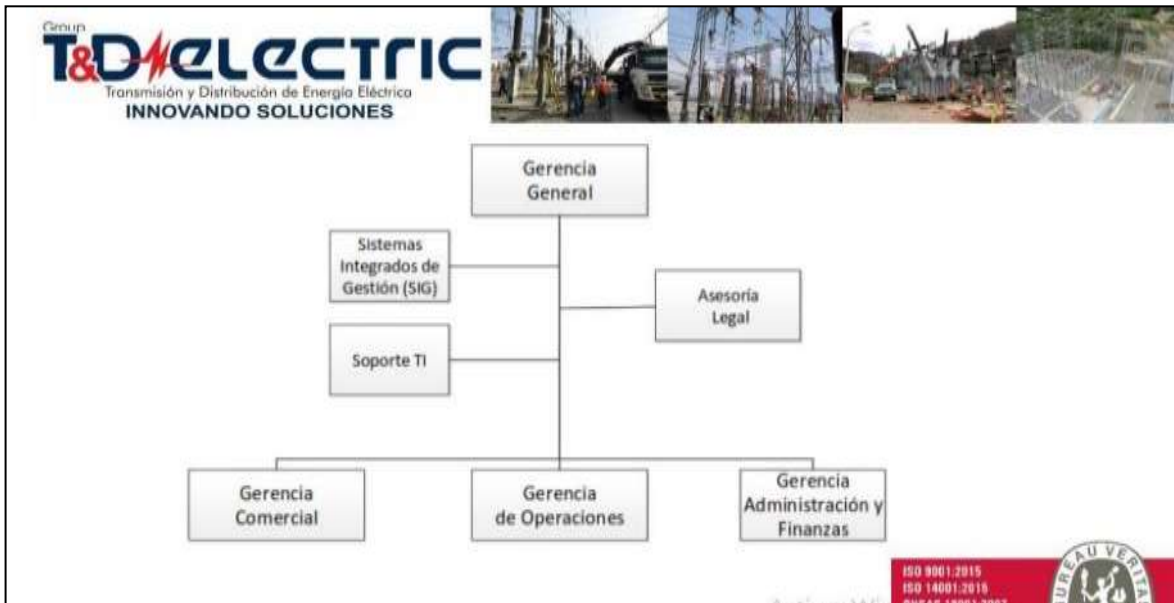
Group
T&D ELECTRIC
Transmisión y Distribución de Energía Eléctrica
INNOVANDO SOLUCIONES

Gerencia General

Sistemas Integrados de Gestión (SIG)

Asesoría Legal

Soporte TI

Gerencia Comercial

Gerencia de Operaciones

Gerencia Administración y Finanzas

ISO 9001:2015
ISO 14001:2015
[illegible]

BUREAU VERITAS